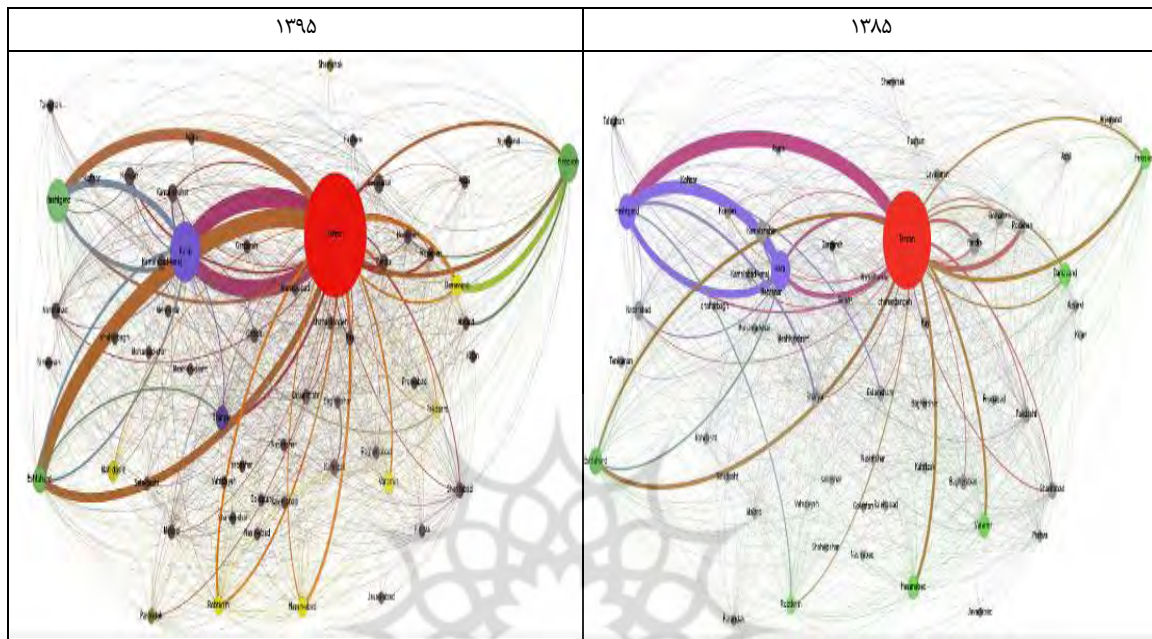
| ۱۳۹۵ | ۱۳۸۵ |
|---|---|
| Shemiranat, Tehran, Karaj, Eslamshahr, Shahriyar, Varamin, Pakdasht, Damavand, Firuzkuh, Rey, Robat Karim, Baharestan, Qods, Malard, Pishva | Shemiranat, Tehran, Karaj, Eslamshahr, Shahriyar, Varamin, Pakdasht, Damavand, Firuzkuh, Rey, Robat Karim, Baharestan, Qods, Malard, Pishva |